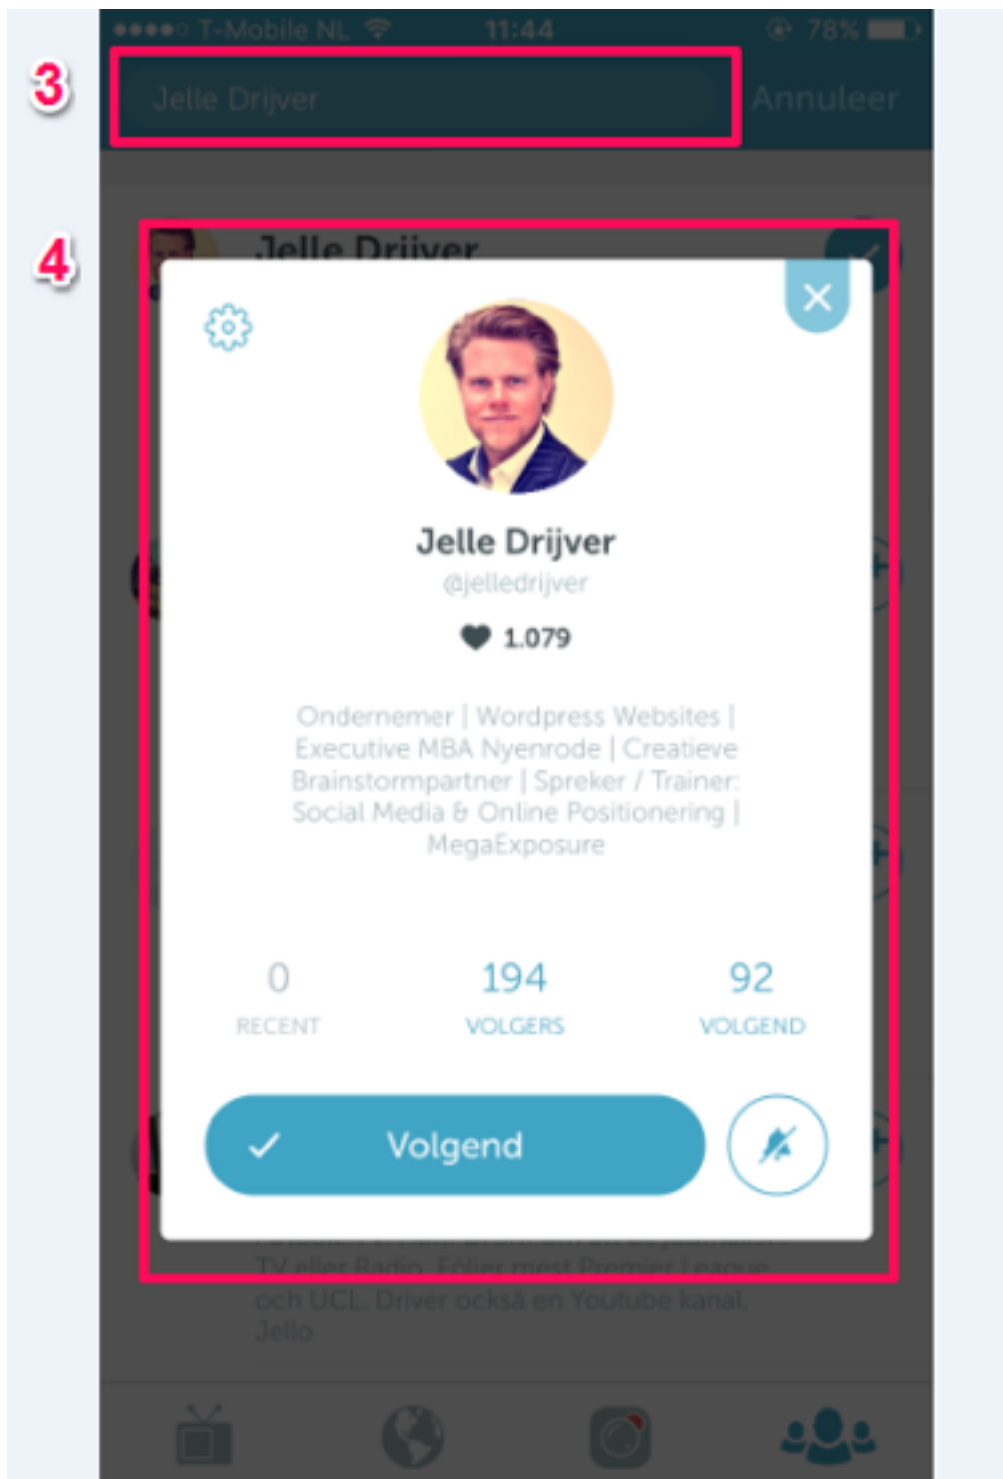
●●●●○ T-Mobile NL 11:44 78%

3

Jelle Drijver

Annuleer

4

Jelle Drijver

Jelle Drijver

@jelledrijver

1.079

Ondernemer | Wordpress Websites | Executive MBA Nyenrode | Creatieve Brainstormpartner | Spreker / Trainer: Social Media & Online Positionering | MegaExposure

0
RECENT

194
VOLGERS

92
VOLGEND

Volgend

TV eller Radio. Följer mest Premier League och UCL. Driver också en Youtube kanal. Jello